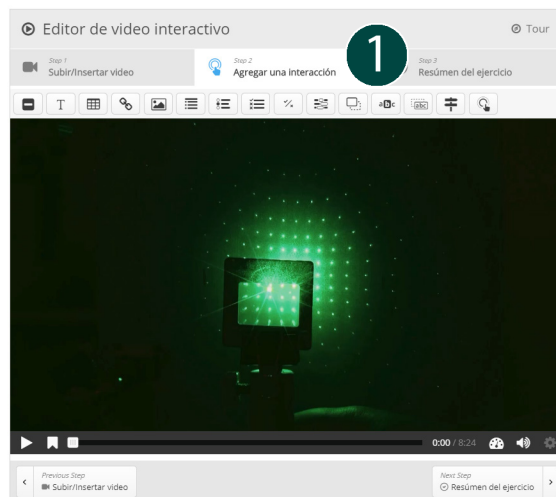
Editor de video interactivo

Tour

Step 1
Subir/Insertar video

Step 2
Agregar una interacción

1

Step 3
Resúmen del ejercicio

0:00 / 8:24

Previous Step
Subir/Insertar video

Next Step
Resúmen del ejercicio